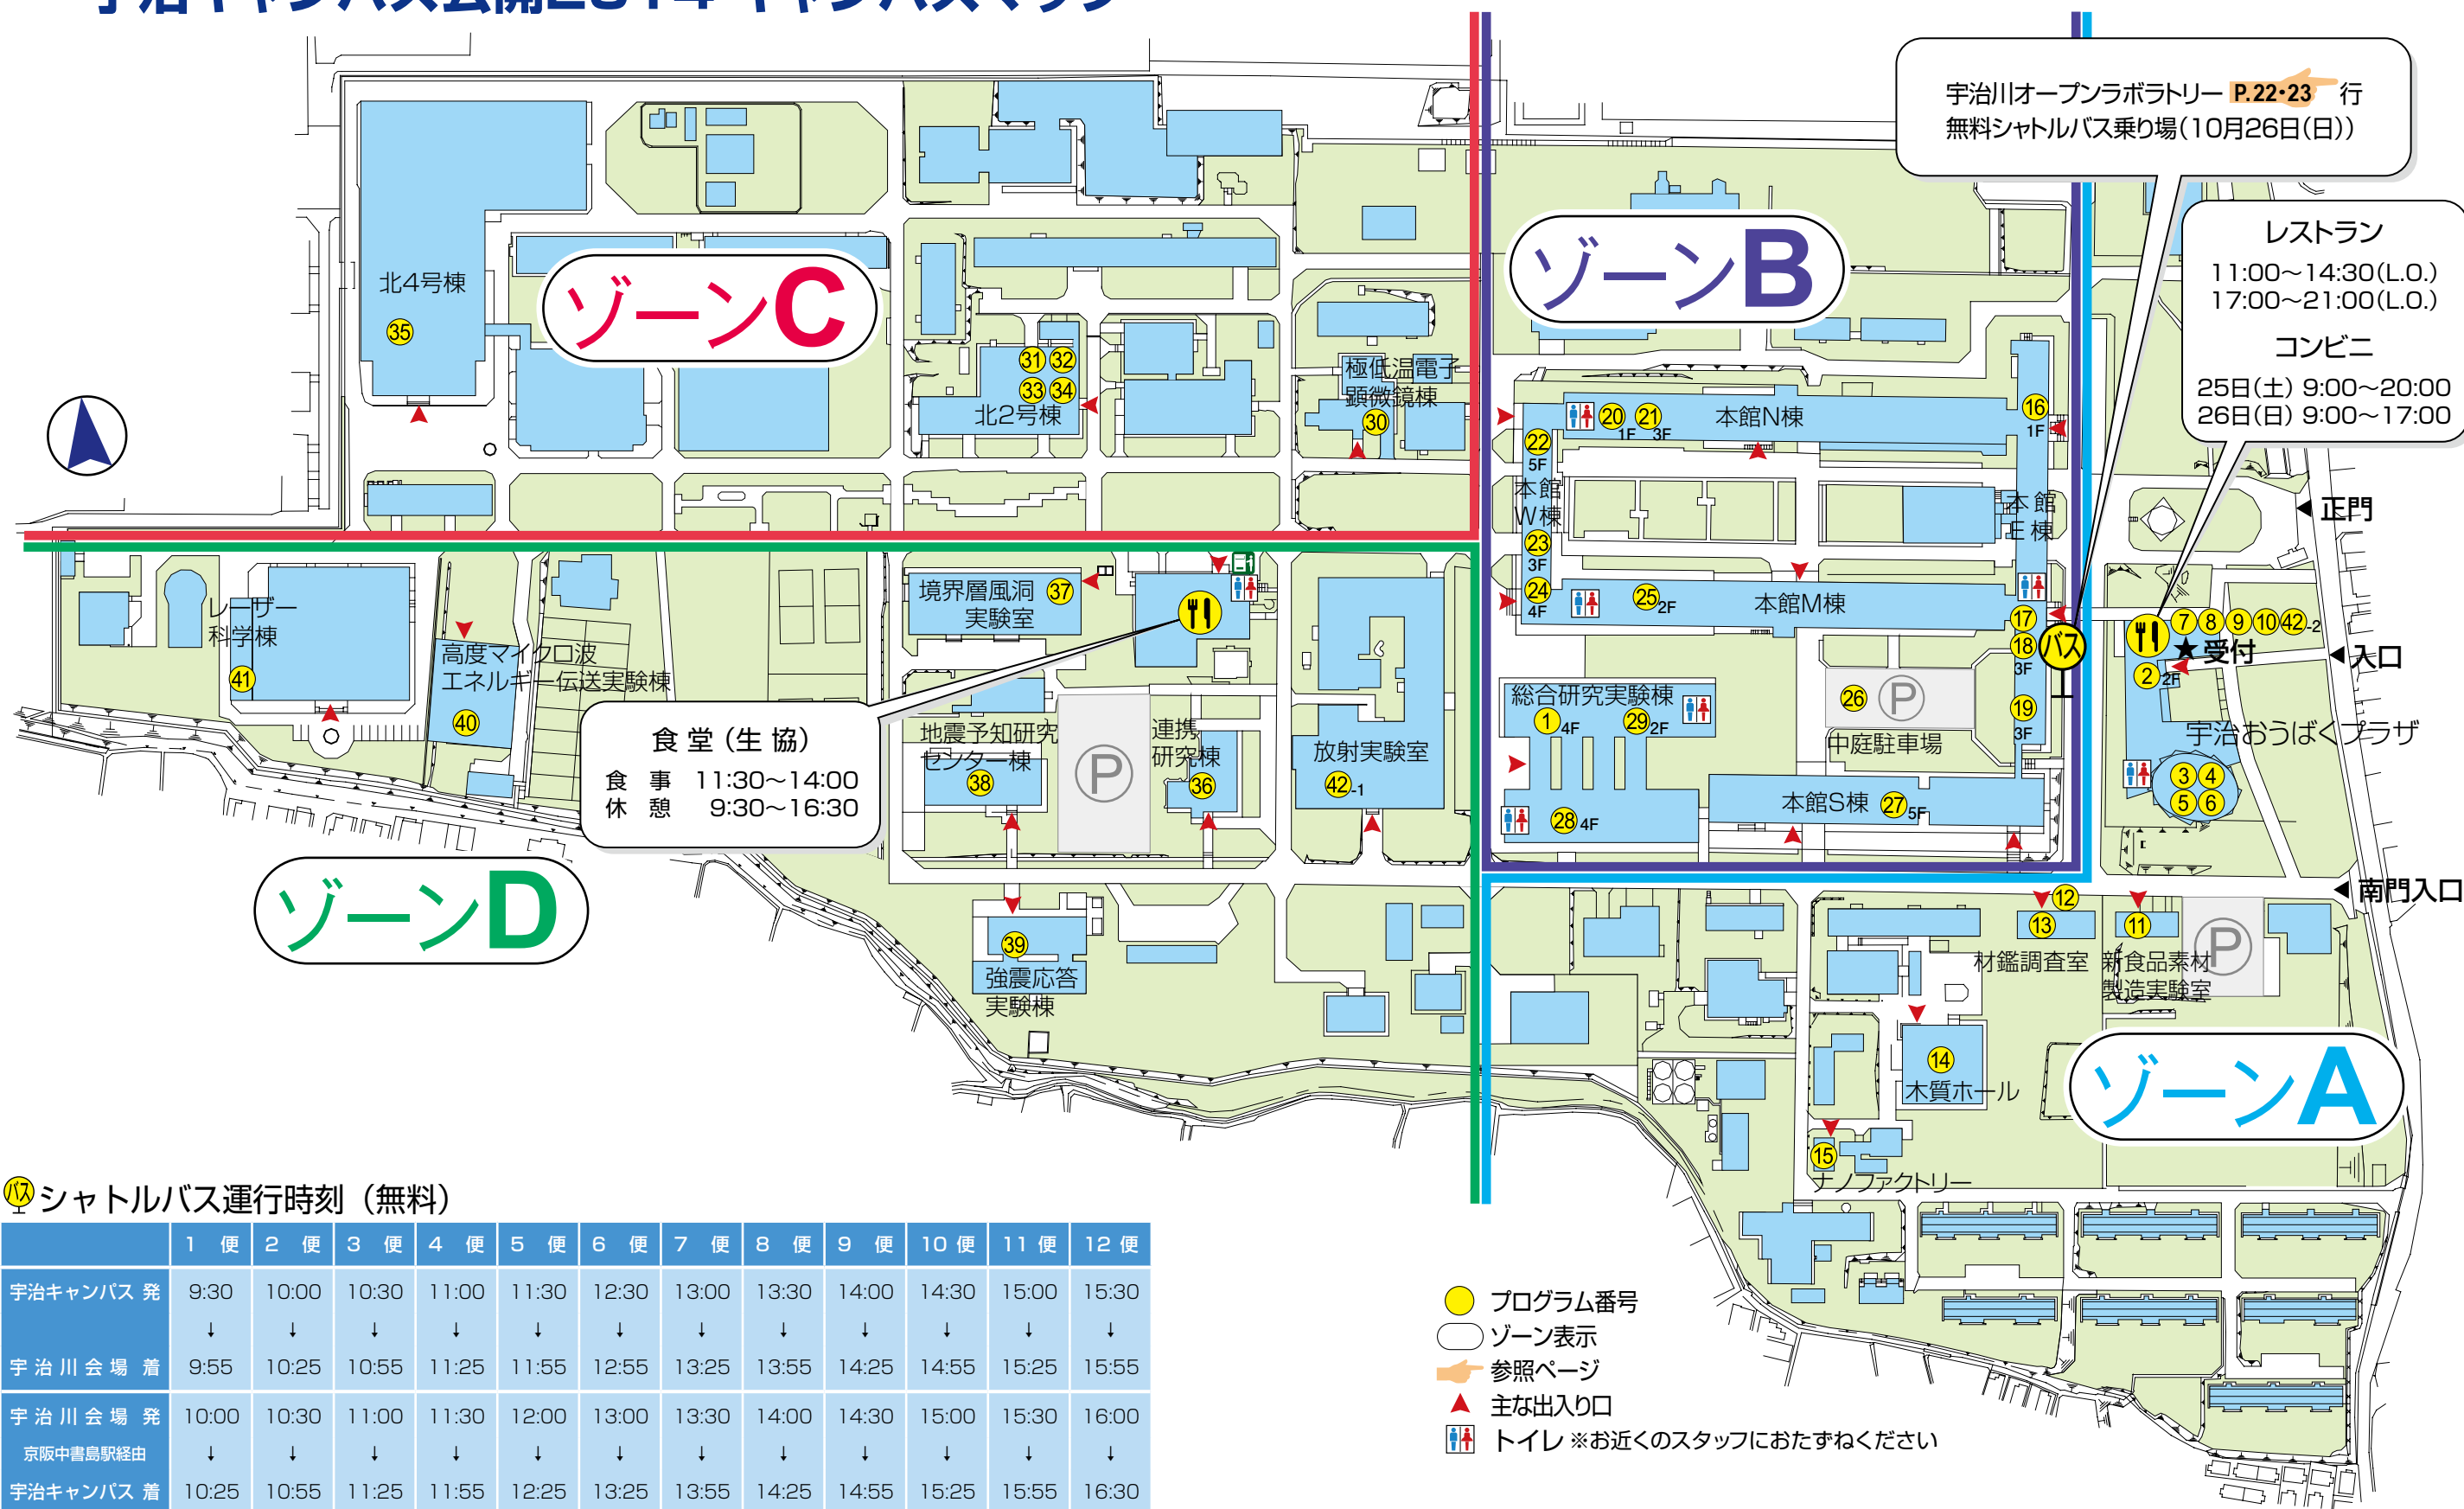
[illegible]

宇治川オープンラボラトリー P.22・23 行
無料シャトルバス乗り場(10月26日(日))

レストラン
11:00～14:30(L.O.)
17:00～21:00(L.O.)
コンビニ
25日(土) 9:00～20:00
26日(日) 9:00～17:00

ゾーンC
ゾーンB
ゾーンD
ゾーンA

北4号棟 35
31 32 33 34 北2号棟
極低温電子顕微鏡棟 30
本館N棟 20 21 1F 3F 16 1F
22 5F 本館W棟 23 3F 24 4F
本館E棟
25 2F 本館M棟
17 18 3F 19 3F バス
総合研究実験棟 1 4F 29 2F
26 P 中庭駐車場
28 4F 本館S棟 27 5F
正門
7 8 9 10 42-2
★受付
2 2F
入口
宇治おうばくプラザ
3 4 5 6
南門入口
レーザー科学棟 41
高度マイクロ波エネルギー伝送実験棟 40
境界層風洞実験室 37
地震予知研究センター棟 38
連携研究棟 36
放射実験室 42-1
P
食堂(生協)
食 事 11:30～14:00
休 憩 9:30～16:30
39 強震応答実験棟
12 13 材鑑調査室
11 新食品素材製造実験室 P
14 木質ホール
15 ナノファクトリー

バス シャトルバス運行時刻(無料)

| | 1 便 | 2 便 | 3 便 | 4 便 | 5 便 | 6 便 | 7 便 | 8 便 | 9 便 | 10 便 | 11 便 | 12 便 |
|---|---|---|---|---|---|---|---|---|---|---|---|---|
| 宇治キャンパス 発 | 9:30 | 10:00 | 10:30 | 11:00 | 11:30 | 12:30 | 13:00 | 13:30 | 14:00 | 14:30 | 15:00 | 15:30 |
| | ↓ | ↓ | ↓ | ↓ | ↓ | ↓ | ↓ | ↓ | ↓ | ↓ | ↓ | ↓ |
| 宇治川会場 着 | 9:55 | 10:25 | 10:55 | 11:25 | 11:55 | 12:55 | 13:25 | 13:55 | 14:25 | 14:55 | 15:25 | 15:55 |
| 宇治川会場 発 | 10:00 | 10:30 | 11:00 | 11:30 | 12:00 | 13:00 | 13:30 | 14:00 | 14:30 | 15:00 | 15:30 | 16:00 |
| 京阪中書島駅経由 | ↓ | ↓ | ↓ | ↓ | ↓ | ↓ | ↓ | ↓ | ↓ | ↓ | ↓ | ↓ |
| 宇治キャンパス 着 | 10:25 | 10:55 | 11:25 | 11:55 | 12:25 | 13:25 | 13:55 | 14:25 | 14:55 | 15:25 | 15:55 | 16:30 |

プログラム番号
ゾーン表示
参照ページ
主な出入り口
トイレ ※お近くのスタッフにおたずねください